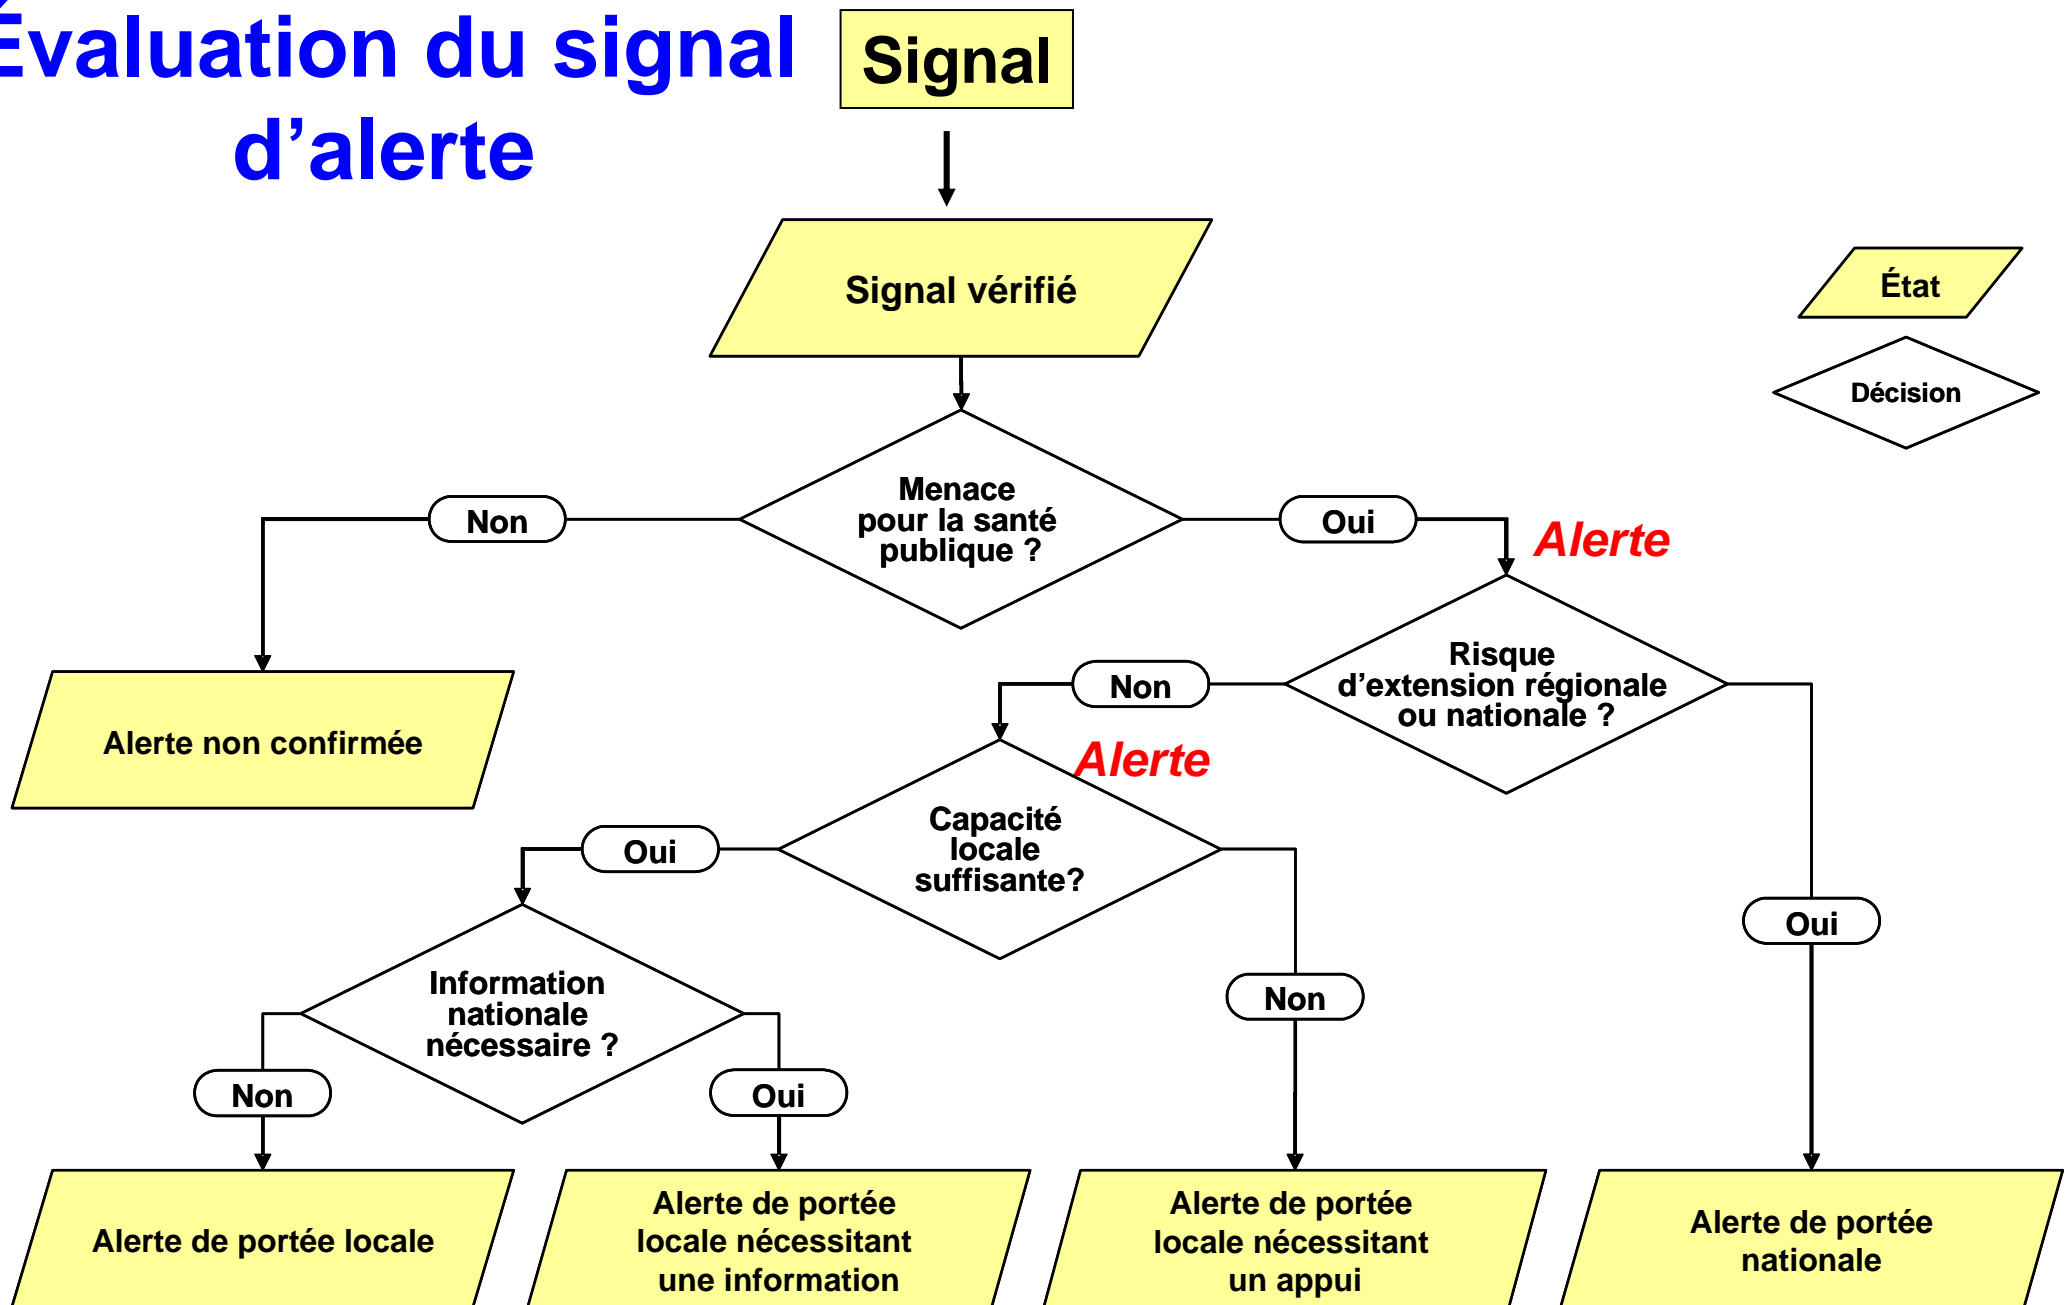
Évaluation du signal d'alerte

Signal

Signal vérifié

État

Décision

Menace pour la santé publique ?

Non

Oui

Alerte

Alerte non confirmée

Risque d'extension régionale ou nationale ?

Non

Alerte

Capacité locale suffisante?

Oui

Oui

Information nationale nécessaire ?

Non

Non

Oui

Alerte de portée locale

Alerte de portée locale nécessitant une information

Alerte de portée locale nécessitant un appui

Alerte de portée nationale